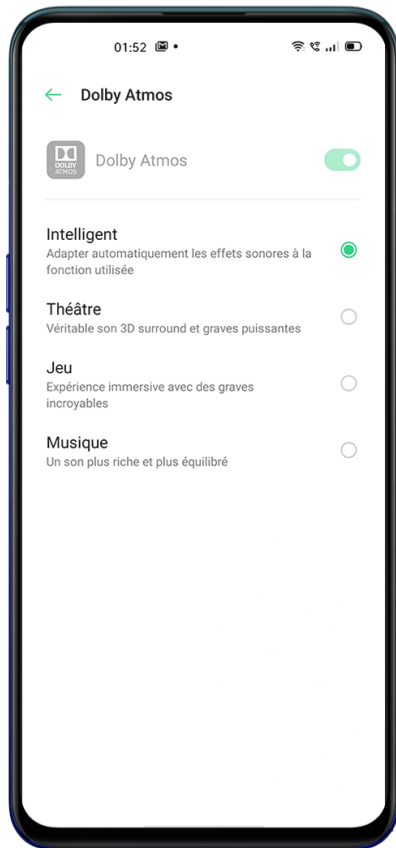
01:52

Dolby Atmos

DOLBY ATMOS

Dolby Atmos

Intelligent
Adapter automatiquement les effets sonores à la fonction utilisée

Théâtre
Véritable son 3D surround et graves puissantes

Jeu
Expérience immersive avec des graves incroyables

Musique
Un son plus riche et plus équilibré